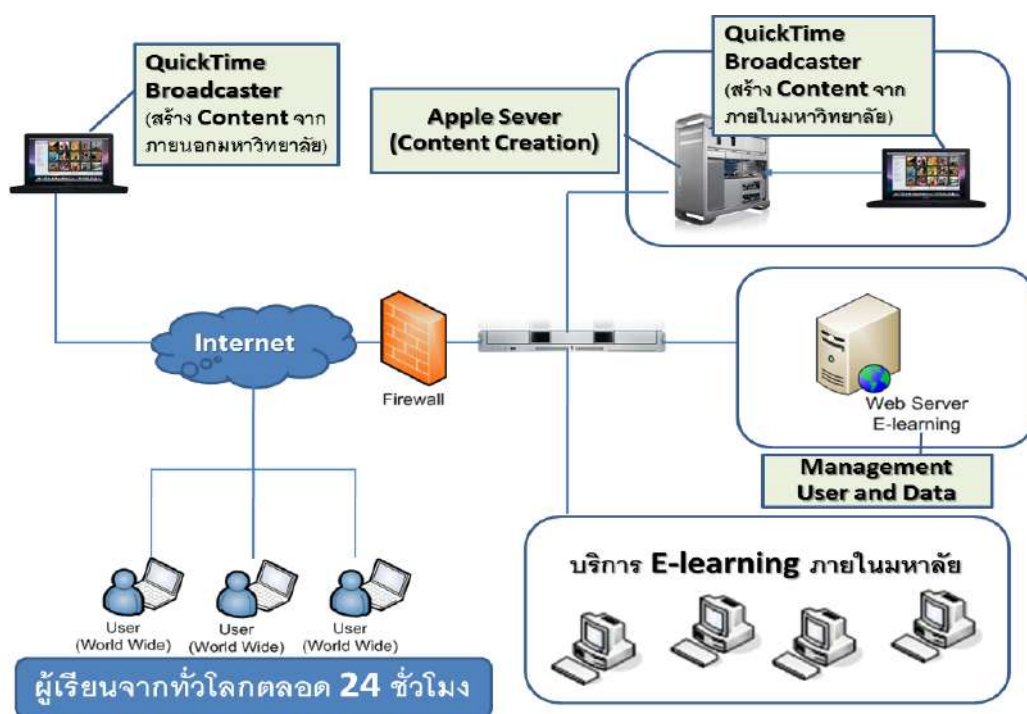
QuickTime Broadcaster (สร้าง Content จากภายนอกมหาวิทยาลัย)

Apple Sever (Content Creation)

QuickTime Broadcaster (สร้าง Content จากภายในมหาวิทยาลัย)

Internet

Firewall

Web Server E-learning

Management User and Data

User (World Wide)

User (World Wide)

User (World Wide)

บริการ E-learning ภายในมหาลัย

ผู้เรียนจากทั่วโลกตลอด 24 ชั่วโมง